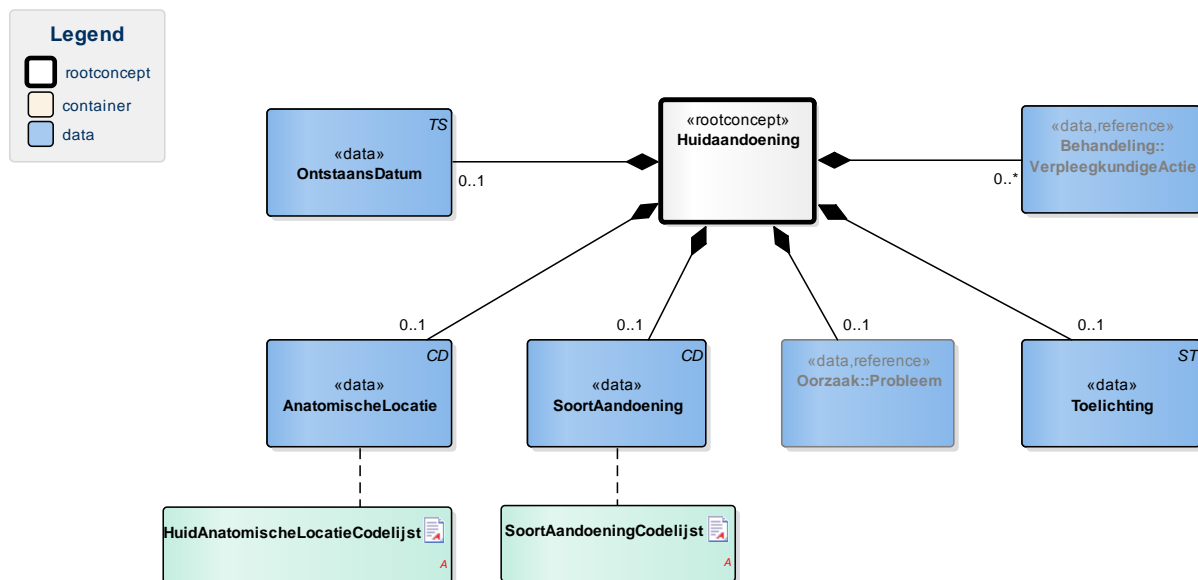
Legend
rootconcept
container
data

TS
«data»
OntstaansDatum

0..1

«rootconcept»
Huidaandoening

«data,reference»
Behandeling::
VerpleegkundigeActie

0..*

0..1

0..1

0..1

0..1

CD
«data»
AnatomischeLocatie

CD
«data»
SoortAandoening

«data,reference»
Oorzaak::Probleem

ST
«data»
Toelichting

HuidAnatomischeLocatieCodelijst
A

SoortAandoeningCodelijst
A